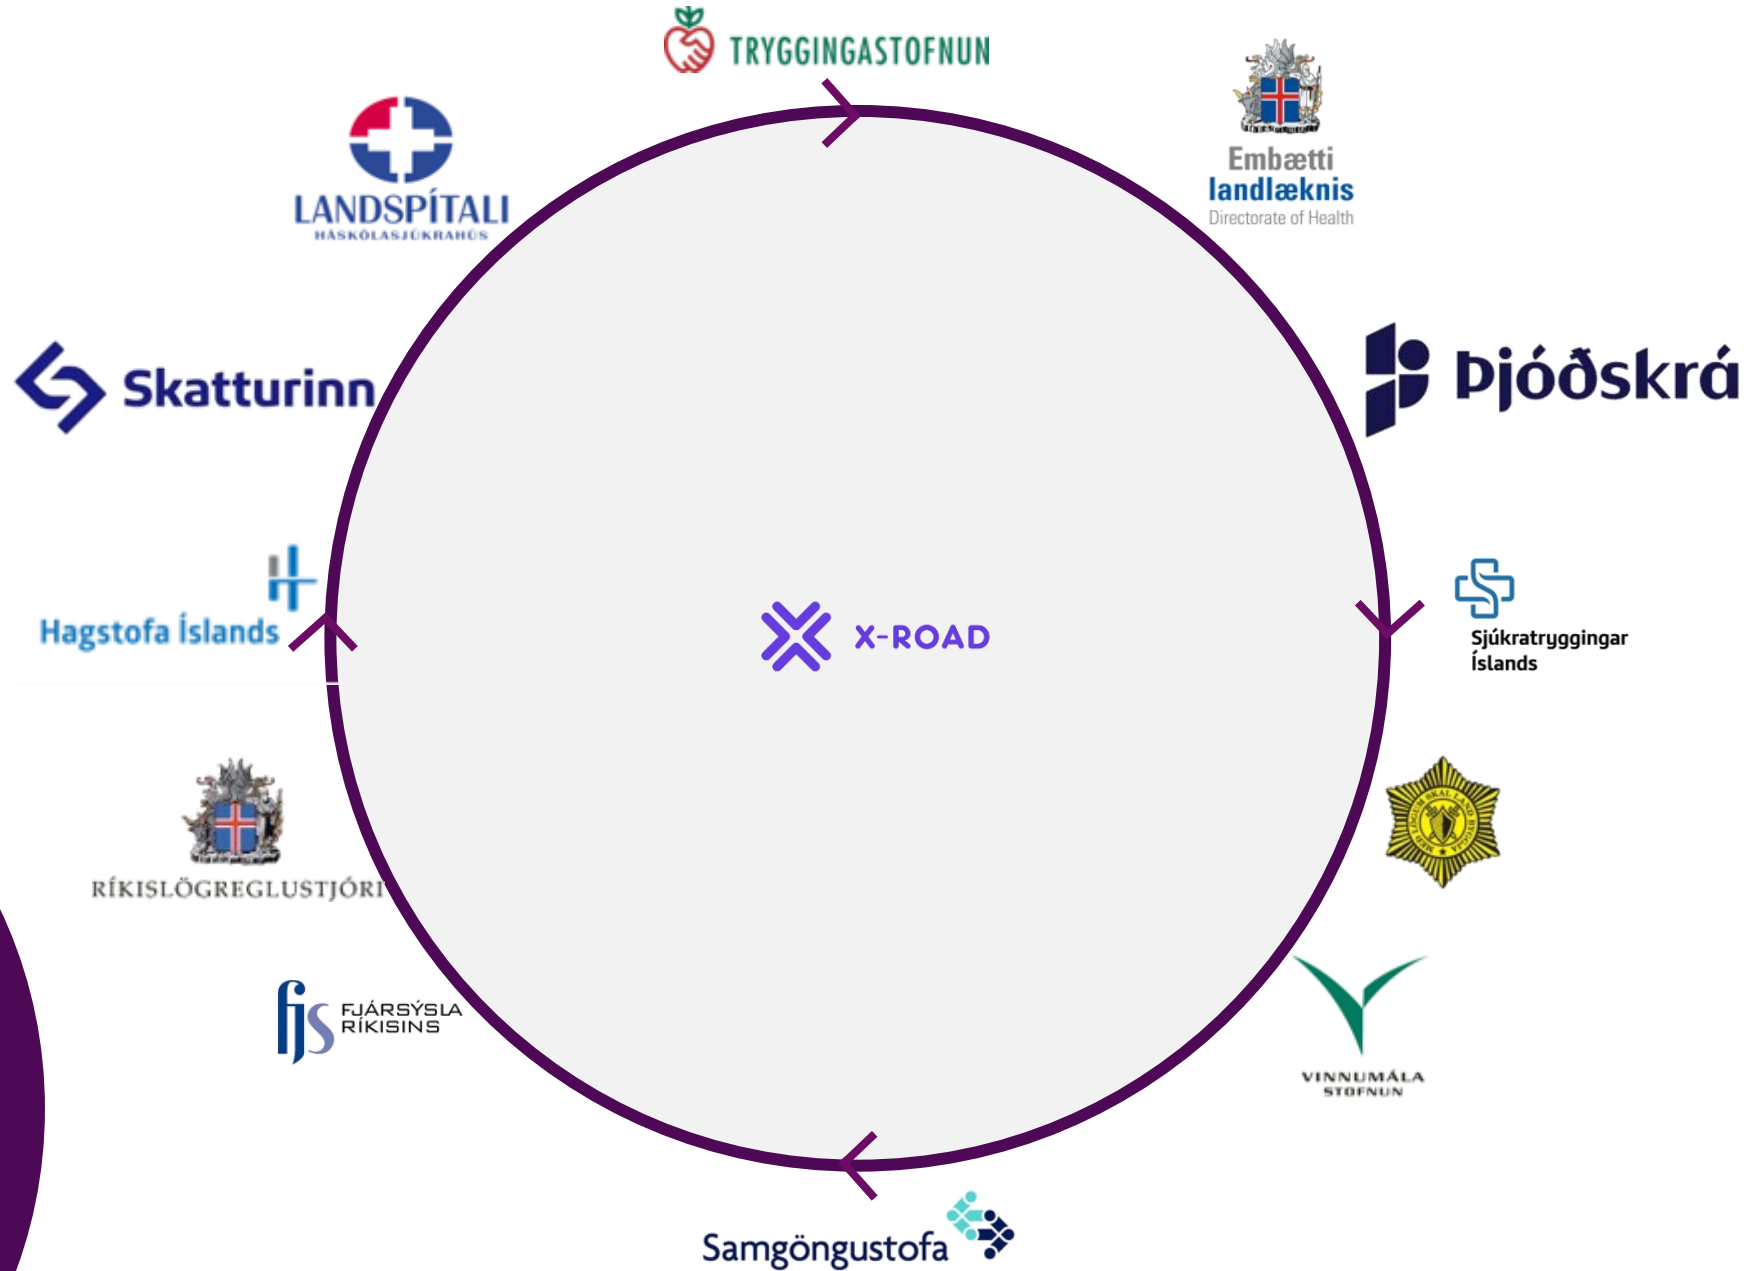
TRYGGINGASTOFNUN

LANDSPÍTALI
HÁSKÓLASJÚKRAHÚS

Embætti
landlæknis
Directorate of Health

Skatturinn

Þjóðskrá

Hagstofa Íslands

X-ROAD

Sjúkratryggingar
Íslands

RÍKISLÖGREGLUSTJÓRI

FJÁRSÝSLA
RÍKISINS

VINNUMÁLA
STOFNUN

Samgöngustofa